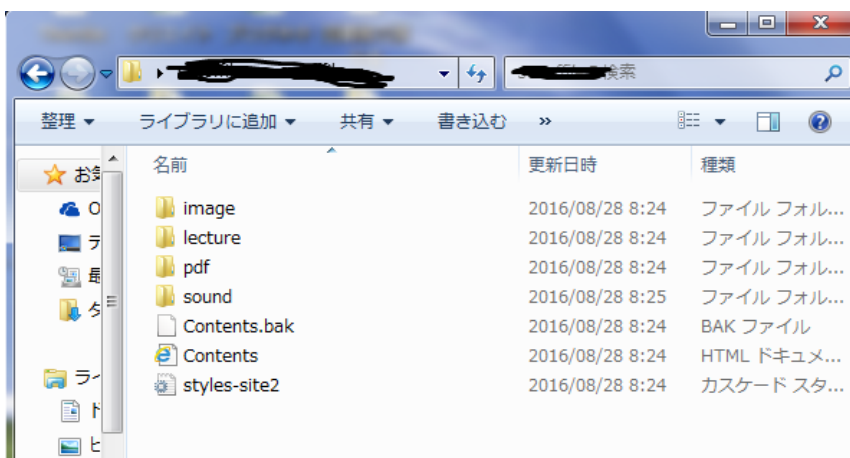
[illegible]の検索

整理 ▾ ライブラリに追加 ▾ 共有 ▾ 書き込む »

お気
O
デ
最
ダ

ライ
ド
ピ

| 名前 | 更新日時 | 種類 |
|---|---|---|
| image | 2016/08/28 8:24 | ファイル フォル... |
| lecture | 2016/08/28 8:24 | ファイル フォル... |
| pdf | 2016/08/28 8:24 | ファイル フォル... |
| sound | 2016/08/28 8:25 | ファイル フォル... |
| Contents.bak | 2016/08/28 8:24 | BAK ファイル |
| Contents | 2016/08/28 8:24 | HTML ドキュメ... |
| styles-site2 | 2016/08/28 8:24 | カスケード スタ... |